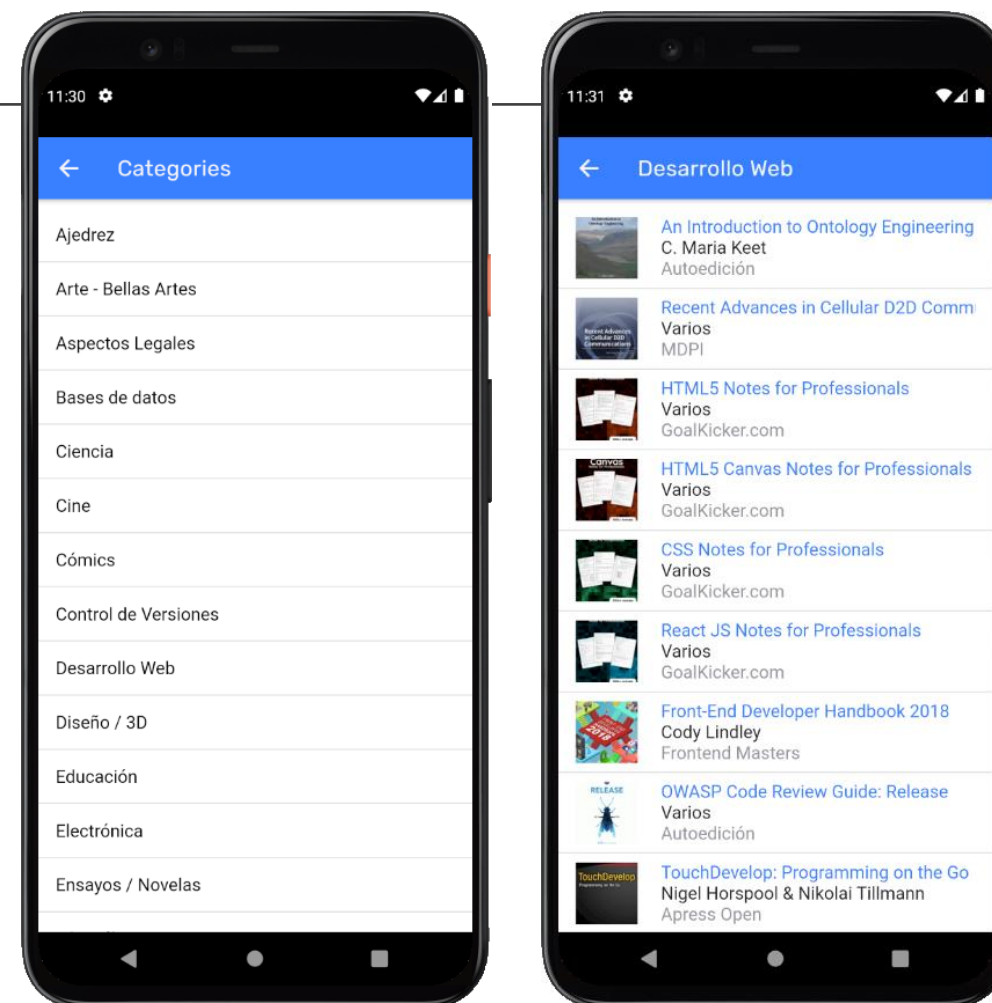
11:30

Categories

Ajedrez

Arte - Bellas Artes

Aspectos Legales

Bases de datos

Ciencia

Cine

Cómics

Control de Versiones

Desarrollo Web

Diseño / 3D

Educación

Electrónica

Ensayos / Novelas

11:31

Desarrollo Web

An Introduction to Ontology Engineering
C. Maria Keet
Autoedición

Recent Advances in Cellular D2D Comm
Varios
MDPI

HTML5 Notes for Professionals
Varios
GoalKicker.com

HTML5 Canvas Notes for Professionals
Varios
GoalKicker.com

CSS Notes for Professionals
Varios
GoalKicker.com

React JS Notes for Professionals
Varios
GoalKicker.com

Front-End Developer Handbook 2018
Cody Lindley
Frontend Masters

OWASP Code Review Guide: Release
Varios
Autoedición

TouchDevelop: Programming on the Go
Nigel Horspool & Nikolai Tillmann
Apress Open